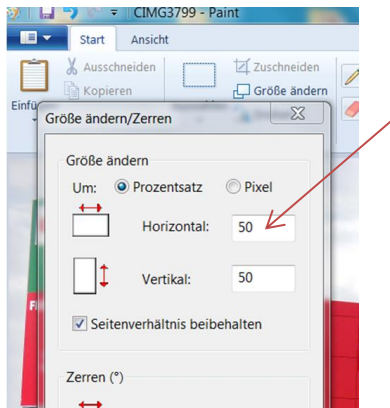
CIMG3799 - Paint

Start

Ansicht

Ausschneiden

Kopieren

Einfü

Zuschneiden

Größe ändern

Größe ändern/Zerren

Größe ändern

Um:

Prozentsatz

Pixel

Horizontal:

50

Vertikal:

50

Seitenverhältnis beibehalten

Zerren (°)